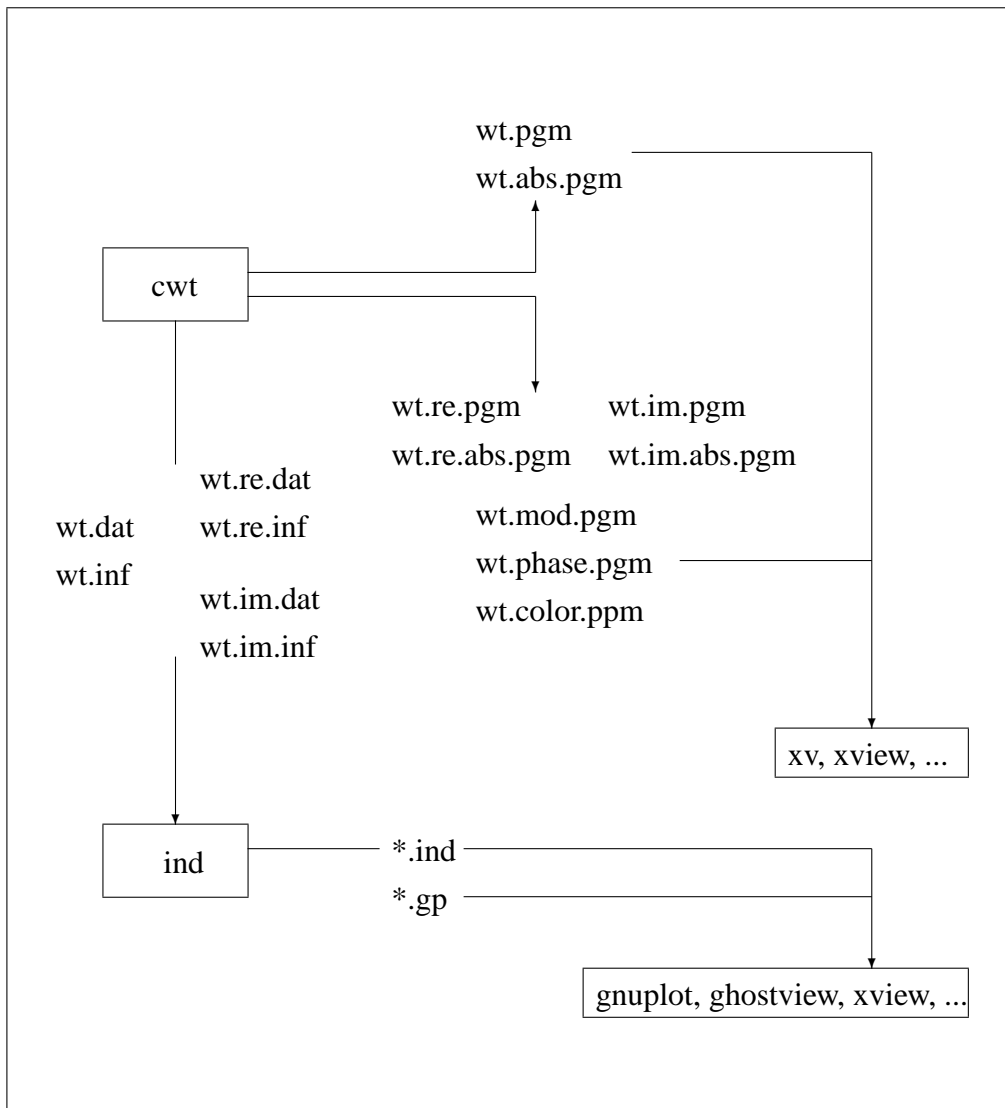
wt.pgm
wt.abs.pgm

cwt

wt.re.pgm
wt.re.abs.pgm

wt.im.pgm
wt.im.abs.pgm

wt.re.dat
wt.re.inf

wt.dat
wt.inf

wt.im.dat
wt.im.inf

wt.mod.pgm
wt.phase.pgm
wt.color.ppm

xv, xview, ...

ind

*.ind
*.gp

gnuplot, ghostview, xview, ...